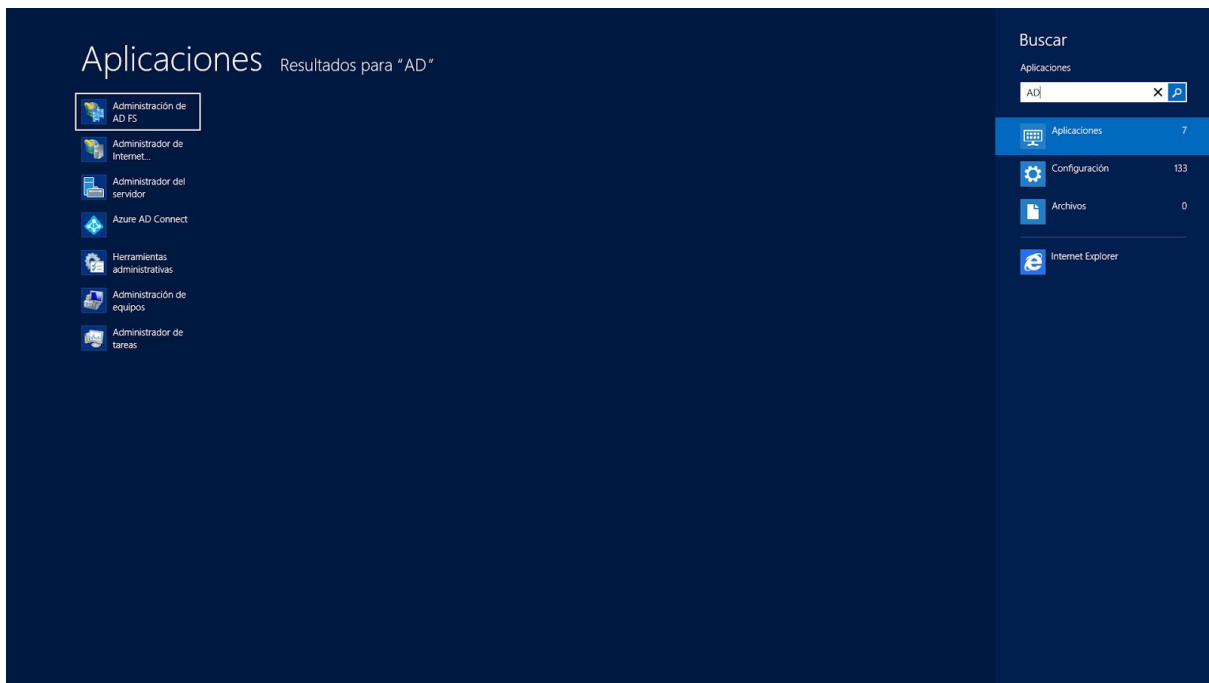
Aplicaciones Resultados para "AD"

Administración de AD FS
Administrador de Internet...
Administrador del servidor
Azure AD Connect
Herramientas administrativas
Administración de equipos
Administrador de tareas

Buscar
Aplicaciones
AD

Aplicaciones 7
Configuración 133
Archivos 0
Internet Explorer